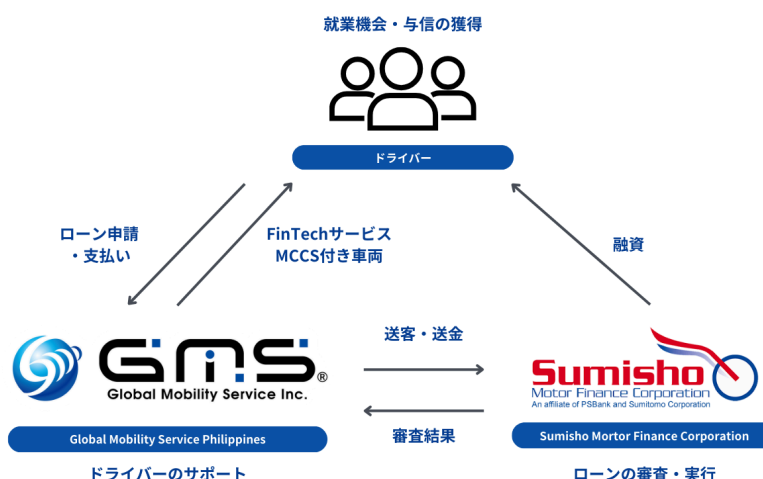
就業機会・与信の獲得

ドライバー

ローン申請
・支払い

FinTechサービス
MCCS付き車両

融資

GMS®
Global Mobility Service Inc.

送客・送金

審査結果

Sumisho
Motor Finance Corporation
An affiliate of PSBank and Sumitomo Corporation

Global Mobility Service Philippines

Sumisho Mortor Finance Corporation

ドライバーのサポート

ローンの審査・実行